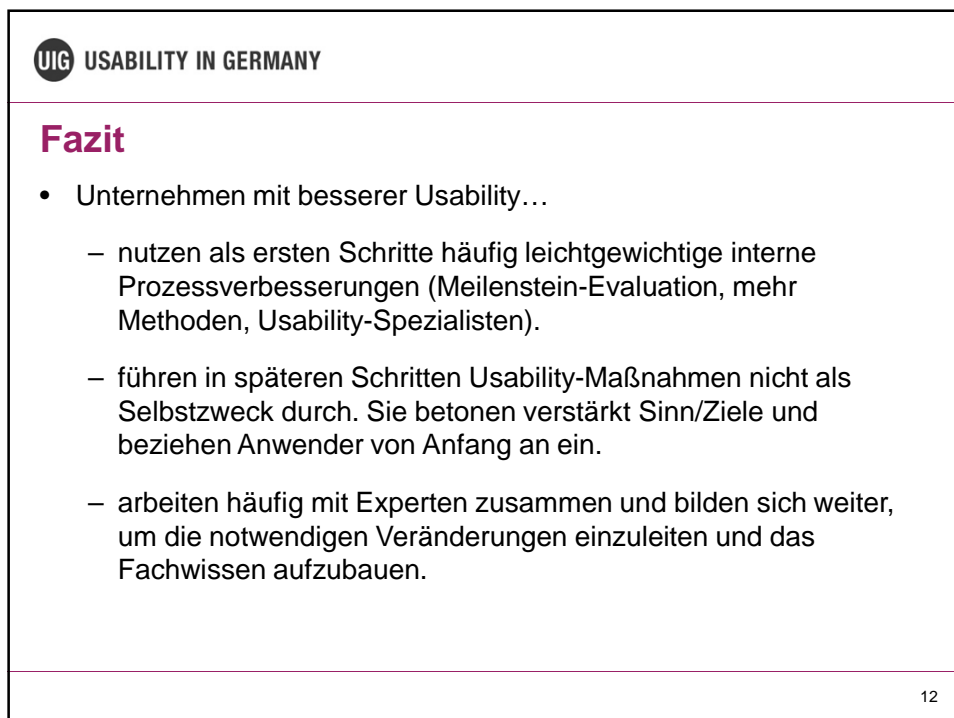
UIG USABILITY IN GERMANY

Fazit

• Unternehmen mit besserer Usability…

– nutzen als ersten Schritte häufig leichtgewichtige interne Prozessverbesserungen (Meilenstein-Evaluation, mehr Methoden, Usability-Spezialisten).

– führen in späteren Schritten Usability-Maßnahmen nicht als Selbstzweck durch. Sie betonen verstärkt Sinn/Ziele und beziehen Anwender von Anfang an ein.

– arbeiten häufig mit Experten zusammen und bilden sich weiter, um die notwendigen Veränderungen einzuleiten und das Fachwissen aufzubauen.

12